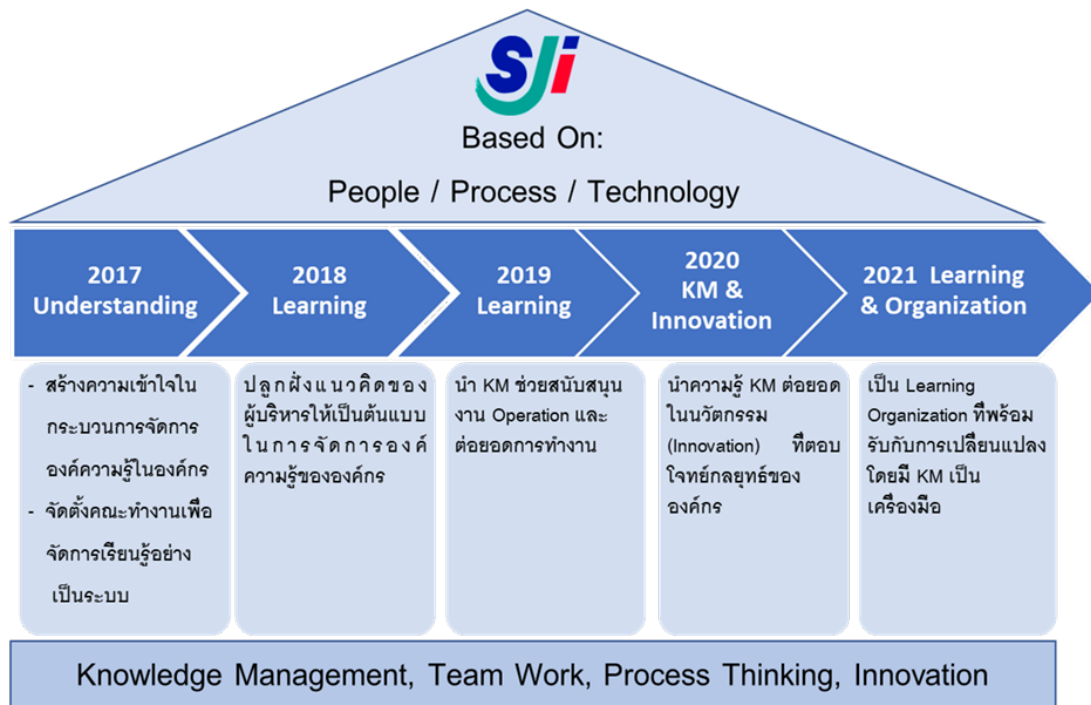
SJi

Based On:

People / Process / Technology

2017 Understanding

2018 Learning

2019 Learning

2020 KM & Innovation

2021 Learning & Organization

- สร้างความเข้าใจในกระบวนการจัดการองค์ความรู้ในองค์กร
- จัดตั้งคณะทำงานเพื่อจัดการเรียนรู้อย่างเป็นระบบ

ปลูกฝังแนวคิดของผู้บริหารให้เป็นต้นแบบในการจัดการองค์ความรู้ขององค์กร

นำ KM ช่วยสนับสนุนงาน Operation และต่อยอดการทำงาน

นำความรู้ KM ต่อยอดในนวัตกรรม (Innovation) ที่ตอบโจทย์กลยุทธ์ขององค์กร

เป็น Learning Organization ที่พร้อมรับกับการเปลี่ยนแปลงโดยมี KM เป็นเครื่องมือ

Knowledge Management, Team Work, Process Thinking, Innovation